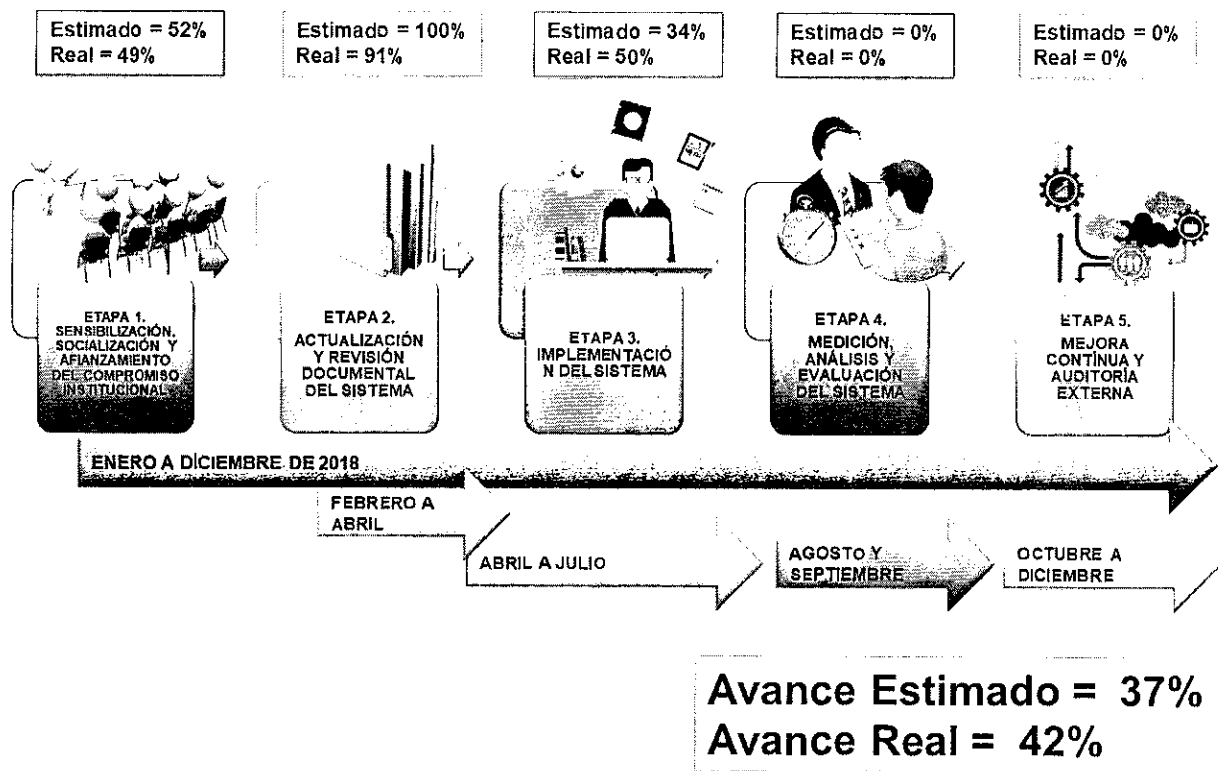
Estimado = 52%
Real = 49%

Estimado = 100%
Real = 91%

Estimado = 34%
Real = 50%

Estimado = 0%
Real = 0%

Estimado = 0%
Real = 0%

ETAPA 1. SENSIBILIZACIÓN, SOCIALIZACIÓN Y AFIANZAMIENTO DEL COMPROMISO INSTITUCIONAL

ETAPA 2. ACTUALIZACIÓN Y REVISIÓN DOCUMENTAL DEL SISTEMA

ETAPA 3. IMPLEMENTACIÓN DEL SISTEMA

ETAPA 4. MEDICIÓN, ANÁLISIS Y EVALUACIÓN DEL SISTEMA

ETAPA 5. MEJORA CONTÍNUA Y AUDITORÍA EXTERNA

ENERO A DICIEMBRE DE 2018

FEBRERO A ABRIL

ABRIL A JULIO

AGOSTO Y SEPTIEMBRE

OCTUBRE A DICIEMBRE

Avance Estimado = 37%
Avance Real = 42%